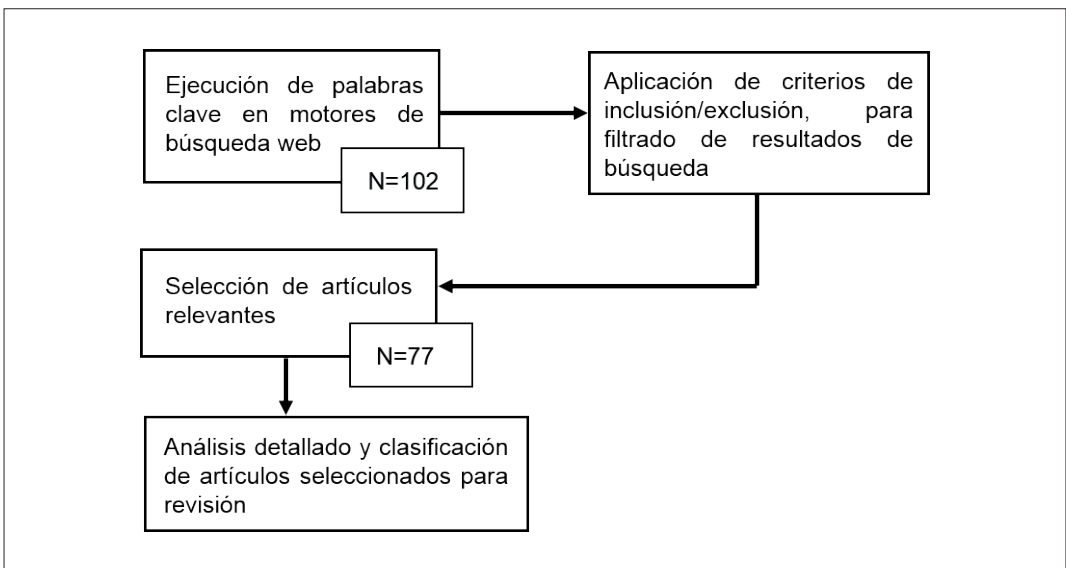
Ejecución de palabras clave en motores de búsqueda web

N=102

Aplicación de criterios de inclusión/exclusión, para filtrado de resultados de búsqueda

Selección de artículos relevantes

N=77

Análisis detallado y clasificación de artículos seleccionados para revisión